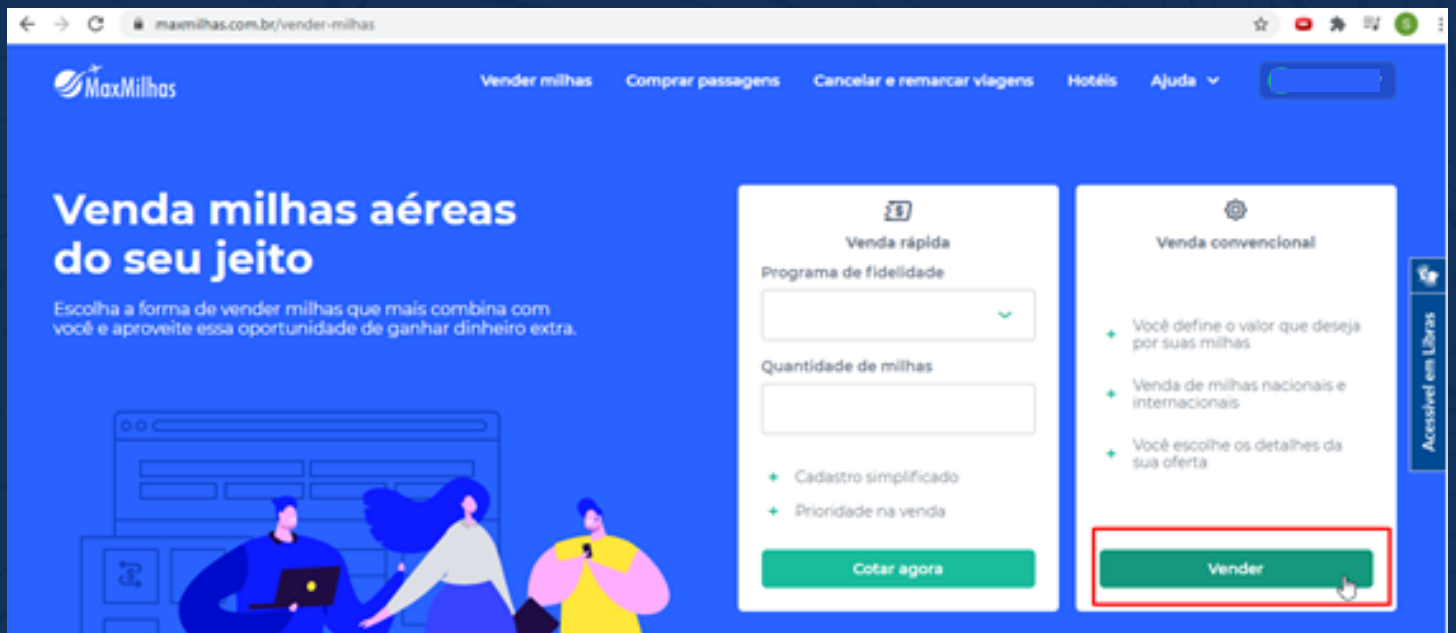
maxmilhas.com.br/vender-milhas

MaxMilhas

Vender milhas Comprar passagens Cancelar e remarcar viagens Hotéis Ajuda

Venda milhas aéreas do seu jeito

Escolha a forma de vender milhas que mais combina com você e aproveite essa oportunidade de ganhar dinheiro extra.

Venda rápida

Programa de fidelidade

Quantidade de milhas

+ Cadastro simplificado

+ Prioridade na venda

Cotar agora

Venda convencional

+ Você define o valor que deseja por suas milhas

+ Venda de milhas nacionais e internacionais

+ Você escolhe os detalhes da sua oferta

Vender

Acessível em Libras